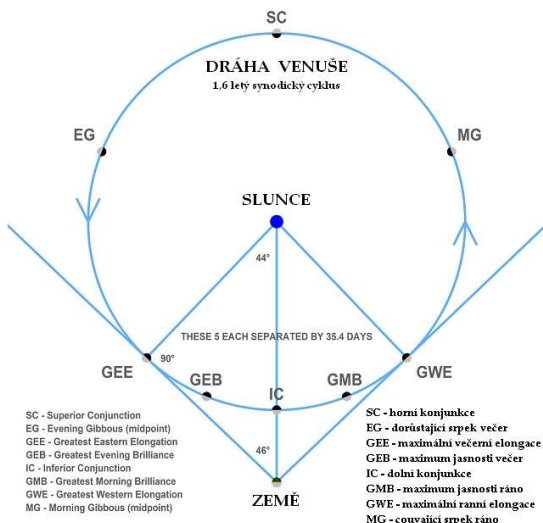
SC

DRÁHA VENUŠE

1,6 letý synodický cyklus

EG

MG

SLUNCE

44°

THESE 5 EACH SEPARATED BY 35.4 DAYS

90°

GEE

GEB

IC

GMB

GWE

46°

ZEMĚ

SC - Superior Conjunction
EG - Evening Gibbous (midpoint)
GEE - Greatest Eastern Elongation
GEB - Greatest Evening Brilliance
IC - Inferior Conjunction
GMB - Greatest Morning Brilliance
GWE - Greatest Western Elongation
MG - Morning Gibbous (midpoint)

SC - horní konjunkce
EG - dorůstající srpek večer
GEE - maximální večerní elongace
GEB - maximum jasnosti večer
IC - dolní konjunkce
GMB - maximum jasnosti ráno
GWE - maximální ranní elongace
MG - couvající srpek ráno